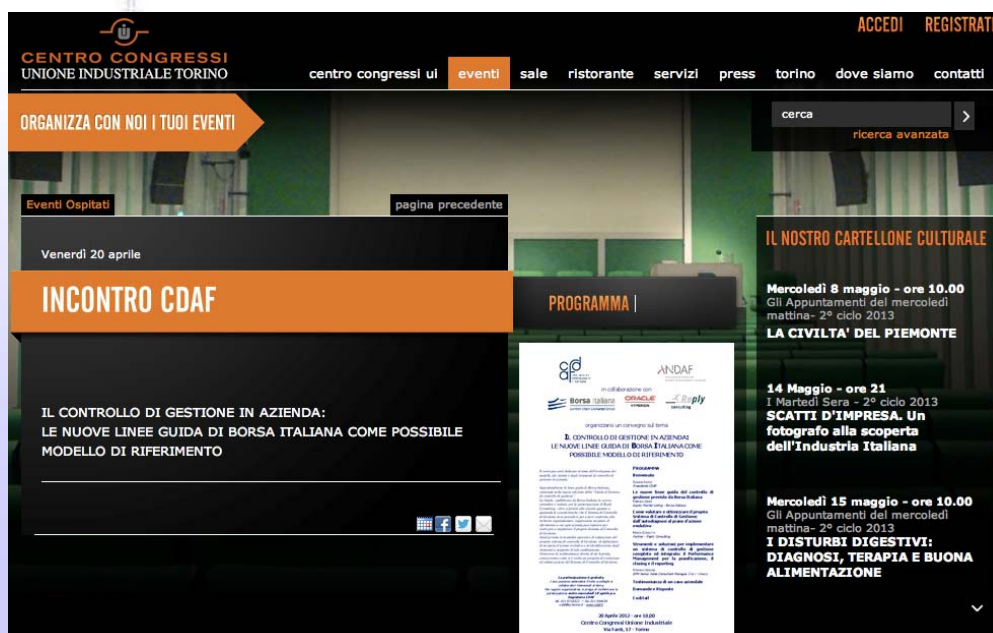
CENTRO CONGRESSI
UNIONE INDUSTRIALE TORINO

ACCEDI REGISTRATI

centro congressi ui eventi sale ristorante servizi press torino dove siamo contatti

ORGANIZZA CON NOI I TUOI EVENTI

cerca
ricerca avanzata

Eventi Ospitati
pagina precedente

Venerdì 20 aprile

INCONTRO CDAF

IL CONTROLLO DI GESTIONE IN AZIENDA:
LE NUOVE LINEE GUIDA DI BORSA ITALIANA COME POSSIBILE MODELLO DI RIFERIMENTO

PROGRAMMA

ANDAF
in collaborazione con
Borsa Italiana ORACLE Reply

organizzano un convegno sul tema
IL CONTROLLO DI GESTIONE IN AZIENDA: LE NUOVE LINEE GUIDA DI BORSA ITALIANA COME POSSIBILE MODELLO DI RIFERIMENTO

PROGRAMMA

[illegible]

20 Aprile 2012 - ore 18.00
Centro Congressi Unione Industriale
Via Fanti, 17 - Torino

IL NOSTRO CARTELLONE CULTURALE

Mercoledì 8 maggio - ore 10.00
Gli Appuntamenti del mercoledì mattina- 2° ciclo 2013
LA CIVILTA' DEL PIEMONTE

14 Maggio - ore 21
I Martedì Sera - 2° ciclo 2013
SCATTI D'IMPRESA. Un fotografo alla scoperta dell'Industria Italiana

Mercoledì 15 maggio - ore 10.00
Gli Appuntamenti del mercoledì mattina- 2° ciclo 2013
I DISTURBI DIGESTIVI: DIAGNOSI, TERAPIA E BUONA ALIMENTAZIONE